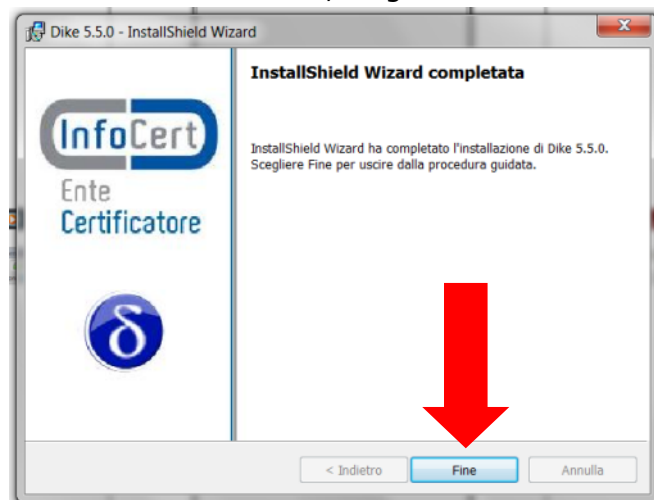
Dike 5.5.0 - InstallShield Wizard

InstallShield Wizard completata

InfoCert
Ente
Certificatore

δ

InstallShield Wizard ha completato l'installazione di Dike 5.5.0. Scegliere Fine per uscire dalla procedura guidata.

< Indietro
Fine
Annulla